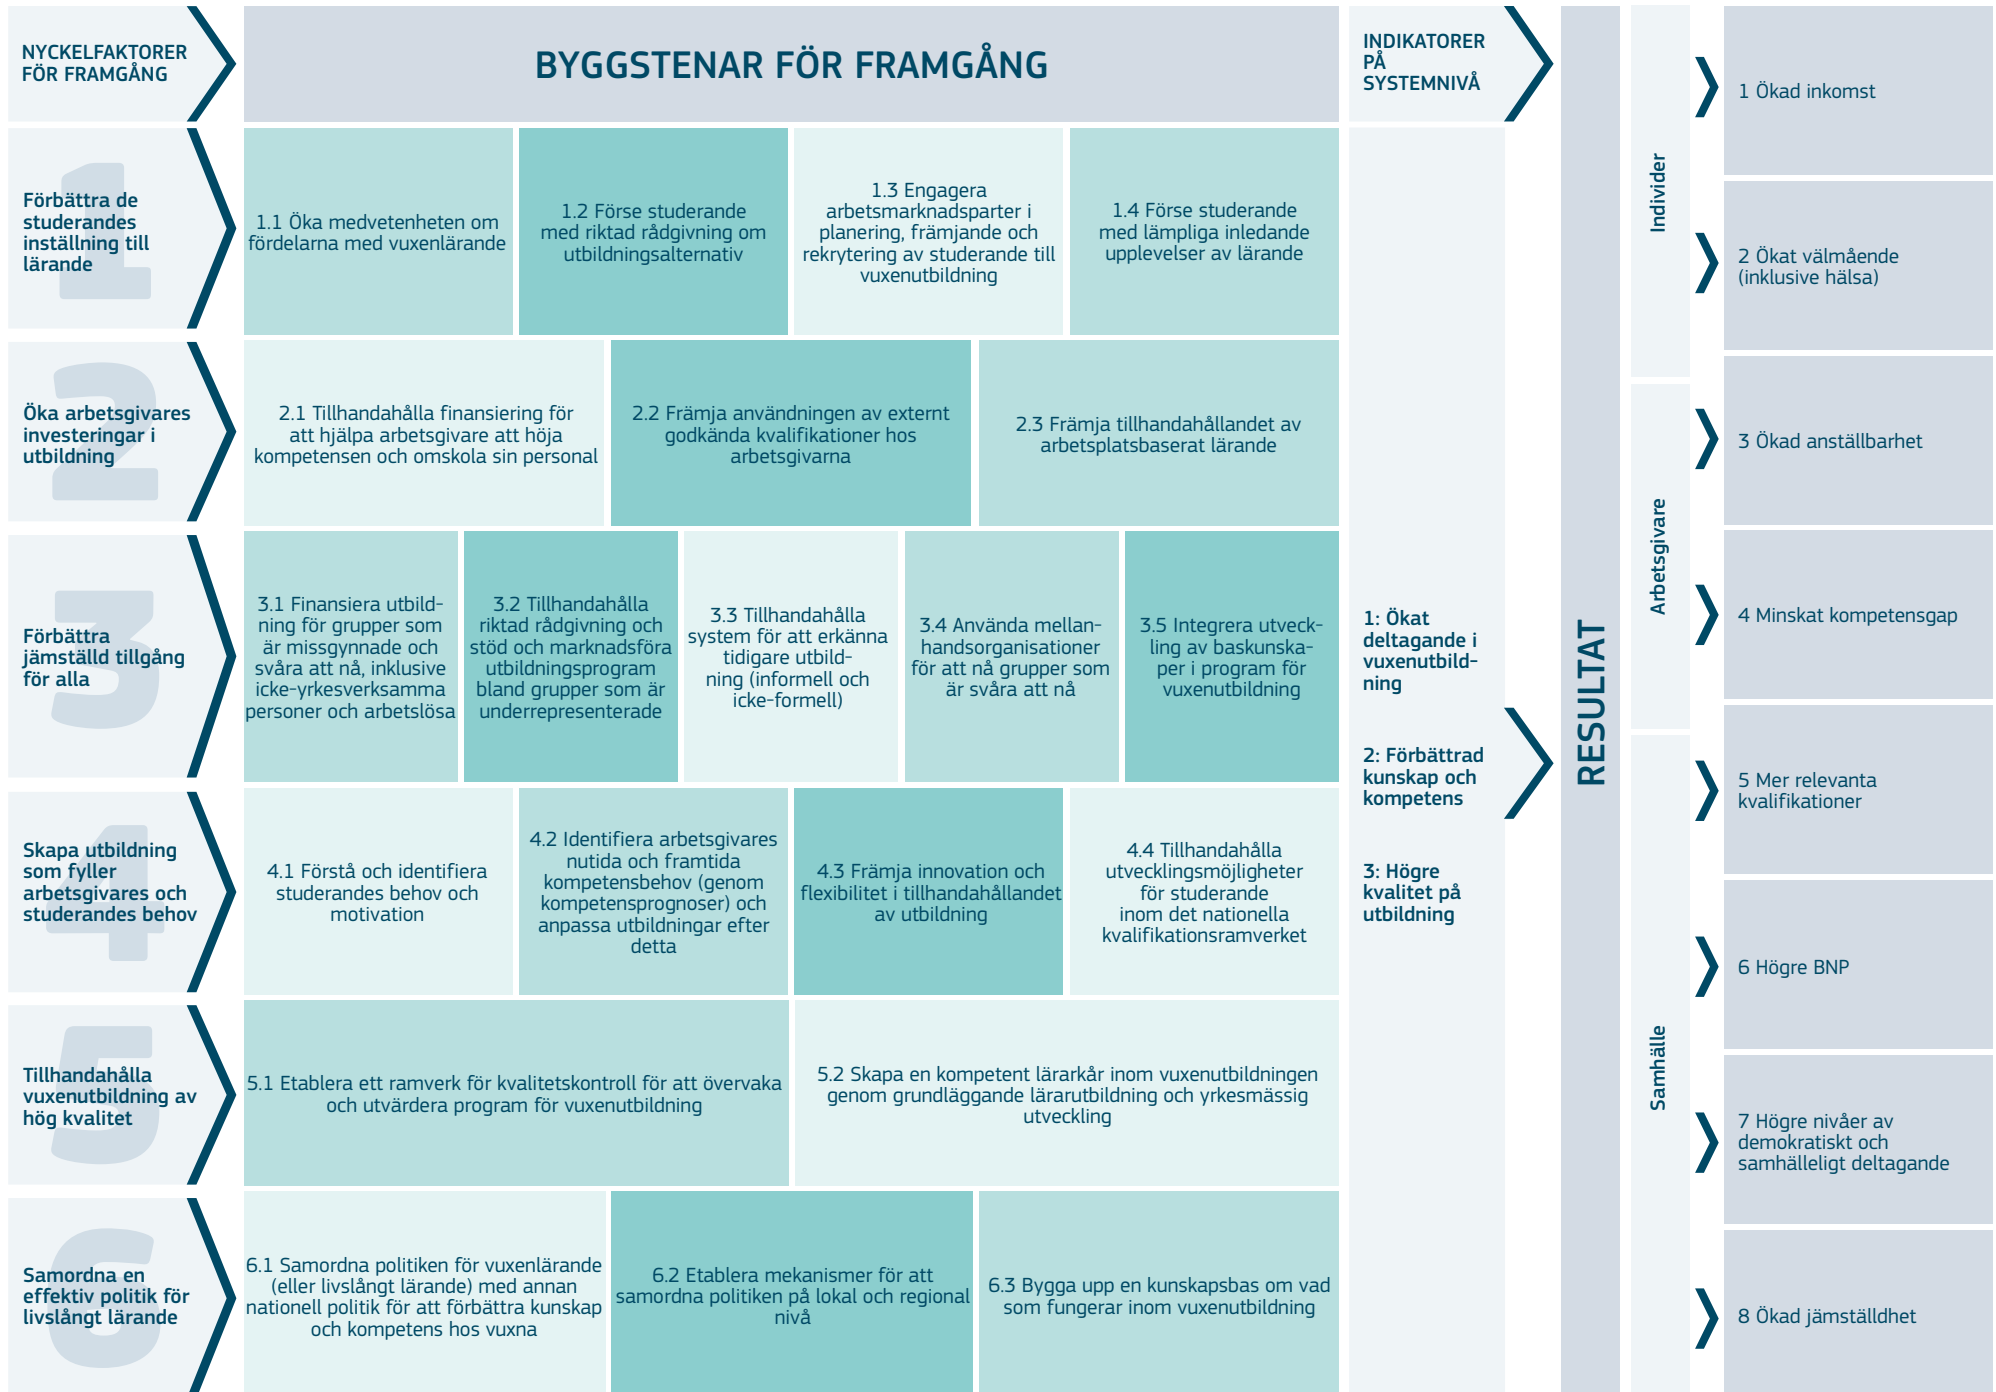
NYCKELFAKTORER FÖR FRAMGÅNG

BYGGSTENAR FÖR FRAMGÅNG

INDIKATORER PÅ SYSTEMNIVÅ

1 Förbättra de studerandes inställning till lärande

1.1 Öka medvetenheten om fördelarna med vuxenlärande

1.2 Förse studerande med riktad rådgivning om utbildningsalternativ

1.3 Engagera arbetsmarknadsparter i planering, främjande och rekrytering av studerande till vuxenutbildning

1.4 Förse studerande med lämpliga inledande upplevelser av lärande

2 Öka arbetsgivares investeringar i utbildning

2.1 Tillhandahålla finansiering för att hjälpa arbetsgivare att höja kompetensen och omskola sin personal

2.2 Främja användningen av externt godkända kvalifikationer hos arbetsgivarna

2.3 Främja tillhandahållandet av arbetsplatsbaserat lärande

3 Förbättra jämställd tillgång för alla

3.1 Finansiera utbildning för grupper som är missgynnade och svåra att nå, inklusive icke-yrkesverksamma personer och arbetslösa

3.2 Tillhandahålla riktad rådgivning och stöd och marknadsföra utbildningsprogram bland grupper som är underrepresenterade

3.3 Tillhandahålla system för att erkänna tidigare utbildning (informell och icke-formell)

3.4 Använda mellanhandsorganisationer för att nå grupper som är svåra att nå

3.5 Integrera utveckling av baskunskaper i program för vuxenutbildning

4 Skapa utbildning som fyller arbetsgivares och studerandes behov

4.1 Förstå och identifiera studerandes behov och motivation

4.2 Identifiera arbetsgivares nutida och framtida kompetensbehov (genom kompetensprognoser) och anpassa utbildningar efter detta

4.3 Främja innovation och flexibilitet i tillhandahållandet av utbildning

4.4 Tillhandahålla utvecklingsmöjligheter för studerande inom det nationella kvalifikationsramverket

5 Tillhandahålla vuxenutbildning av hög kvalitet

5.1 Etablera ett ramverk för kvalitetskontroll för att övervaka och utvärdera program för vuxenutbildning

5.2 Skapa en kompetent lärarkår inom vuxenutbildningen genom grundläggande lärarutbildning och yrkesmässig utveckling

6 Samordna en effektiv politik för livslångt lärande

6.1 Samordna politiken för vuxenlärande (eller livslångt lärande) med annan nationell politik för att förbättra kunskap och kompetens hos vuxna

6.2 Etablera mekanismer för att samordna politiken på lokal och regional nivå

6.3 Bygga upp en kunskapsbas om vad som fungerar inom vuxenutbildning

1: Ökat deltagande i vuxenutbildning

2: Förbättrad kunskap och kompetens

3: Högre kvalitet på utbildning

RESULTAT

Individer

Arbetsgivare

Samhälle

1 Ökad inkomst

2 Ökat välmående (inklusive hälsa)

3 Ökad anställbarhet

4 Minskat kompetensgap

5 Mer relevanta kvalifikationer

6 Högre BNP

7 Högre nivåer av demokratiskt och samhälleligt deltagande

8 Ökad jämställdhet